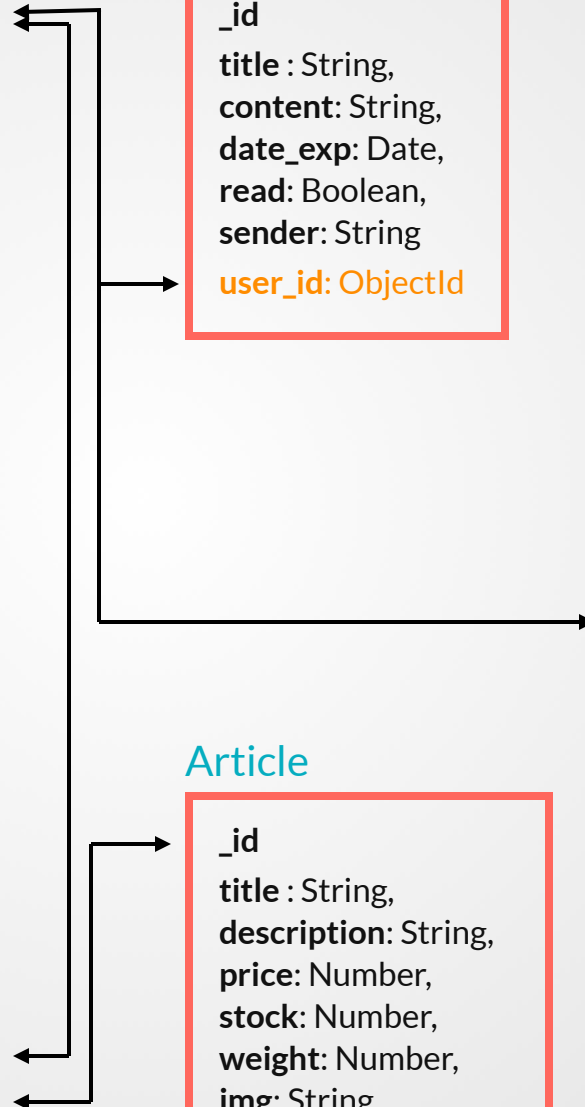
_id
title : String,
content: String,
date_exp: Date,
read: Boolean,
sender: String
user_id: ObjectId

Article

_id
title : String,
description: String,
price: Number,
stock: Number,
weight: Number,
img: String